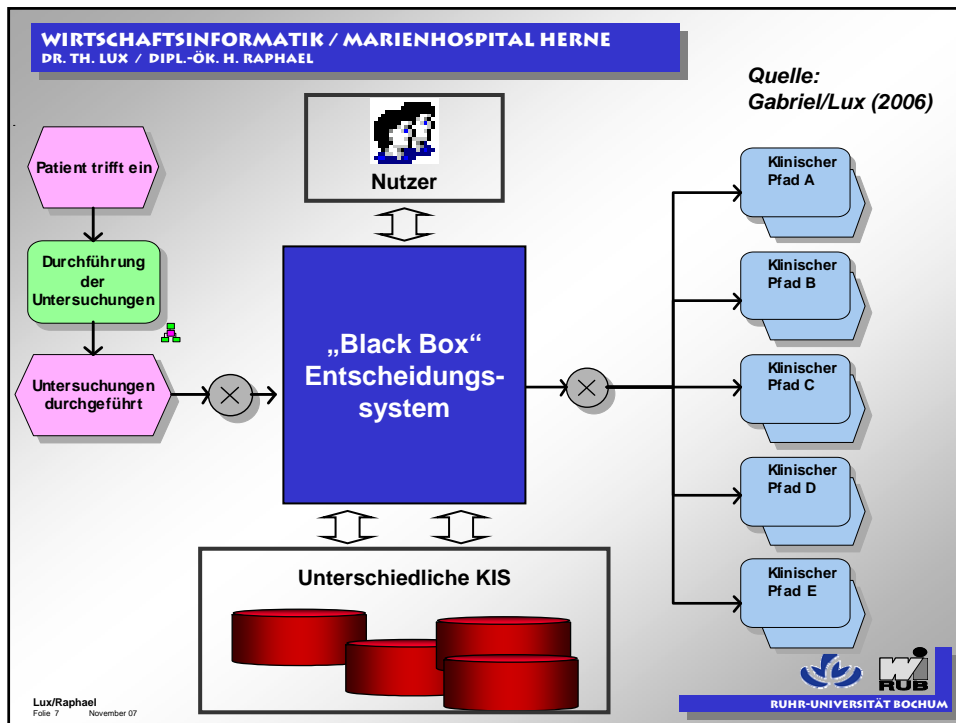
WIRTSCHAFTSINFORMATIK / MARIENHOSPITAL HERNE
DR. TH. LUX / DIPL.-ÖK. H. RAPHAEL

Quelle: Gabriel/Lux (2006)

Nutzer

Patient trifft ein

Durchführung der Untersuchungen

Untersuchungen durchgeführt

„Black Box“ Entscheidungssystem

Klinischer Pfad A

Klinischer Pfad B

Klinischer Pfad C

Klinischer Pfad D

Klinischer Pfad E

Unterschiedliche KIS

RUB

RUHR-UNIVERSITÄT BOCHUM

Lux/Raphael
Folie 7 November 07